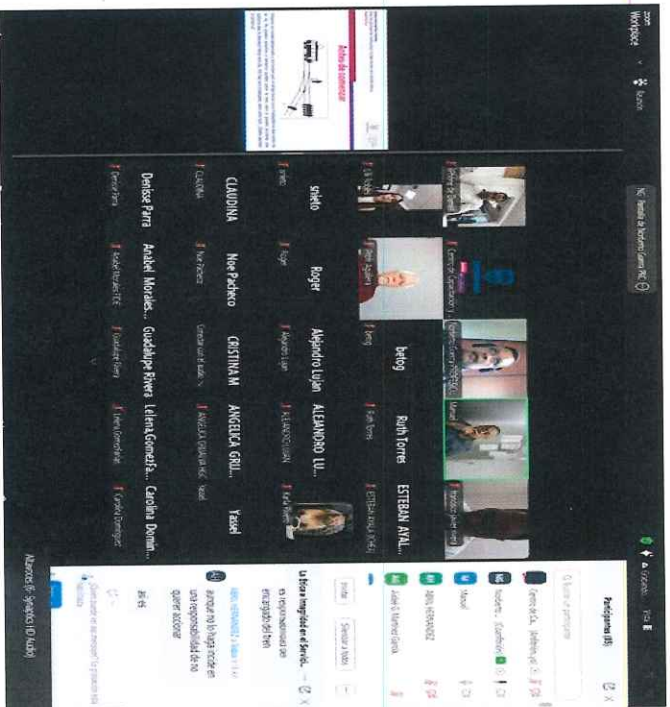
zoom Workplace

Ruido

Aviso de consentimiento

Ver

Inscribirse en la lectura ... INE

Participantes (46)

belog

Ruth Torres

ESTEBAN AYAL...

snieto

Roger

Alejandro Luján

ALEJANDRO LU...

Yasiel

CLAUDINA

Noe Pacheco

CRISTINA M

ANGELICA GRIJ...

Denisse Parra

Anabel Morales...

Guadalupe Rivera

Lelena Gomez Fa...

Carolina Domin...

Invitar

Silenciar a todos

La técnica integrada en el Servicio...

es responsabilidad del encargado del tren

ABEL HERNANDEZ

aunque no lo haga nadie es una responsabilidad de no querer accionar

Ultimos (9) · Grupales (10 Audio)